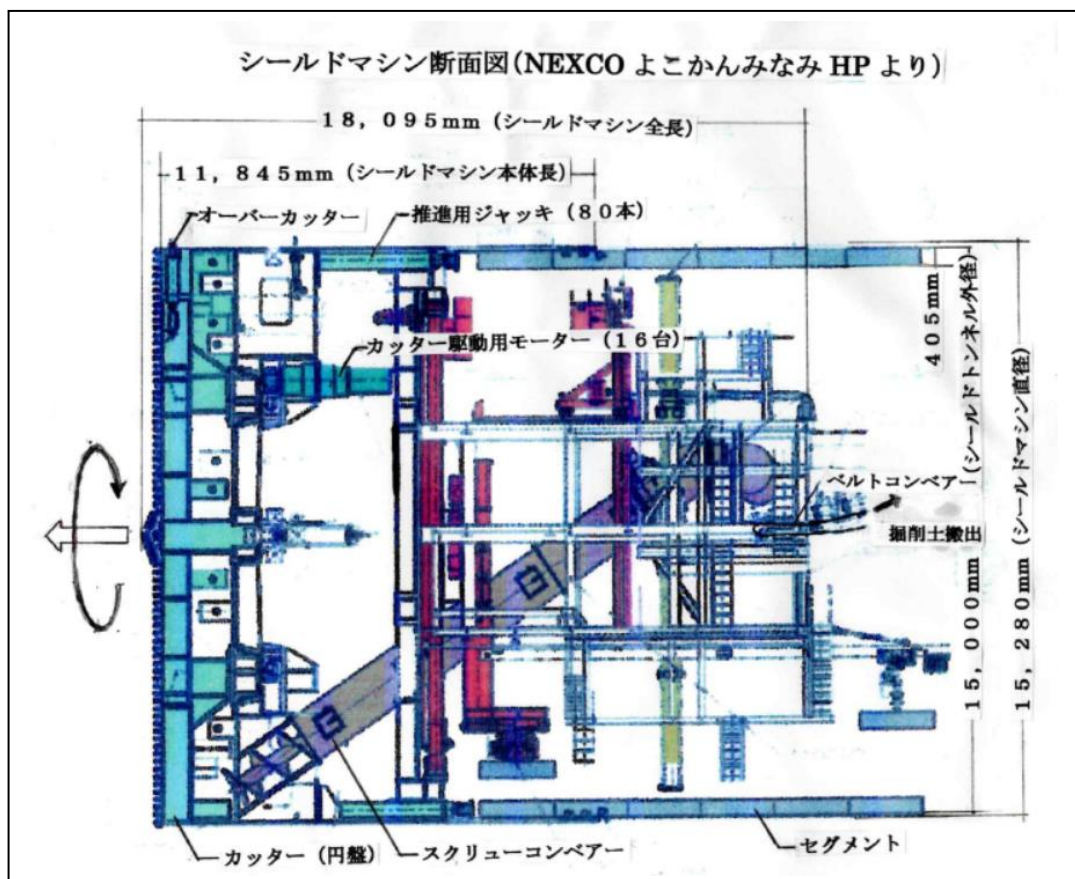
シールドマシン断面図(NEXCO よこかんみなみ HP より)

18,095mm(シールドマシン全長)

11,845mm(シールドマシン本体長)

オーバーカッター

推進用ジャッキ(80本)

カッター駆動用モーター(16台)

405mm

(シールドトンネル外径)

ベルトコンベアー

掘削土搬出

15,000mm

15,280mm(シールドマシン直径)

カッター(円盤)

スクリューコンベアー

セグメント